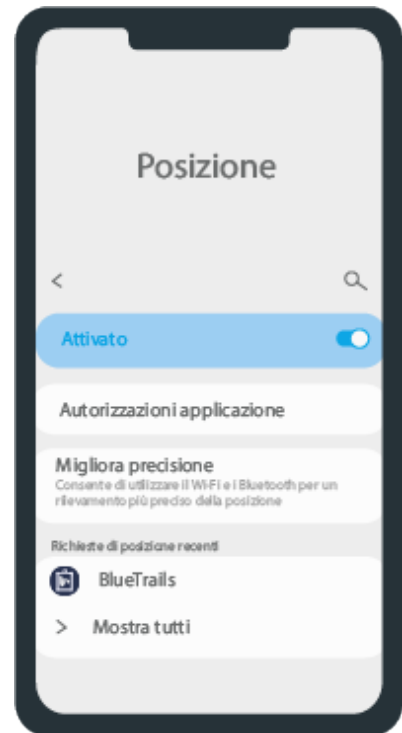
Posizione

<

Attivato

Autorizzazioni applicazione

Migliora precisione
Consente di utilizzare il Wi-Fi e il Bluetooth per un rilevamento più preciso della posizione

Richieste di posizione recenti

BlueTrails

> Mostra tutti